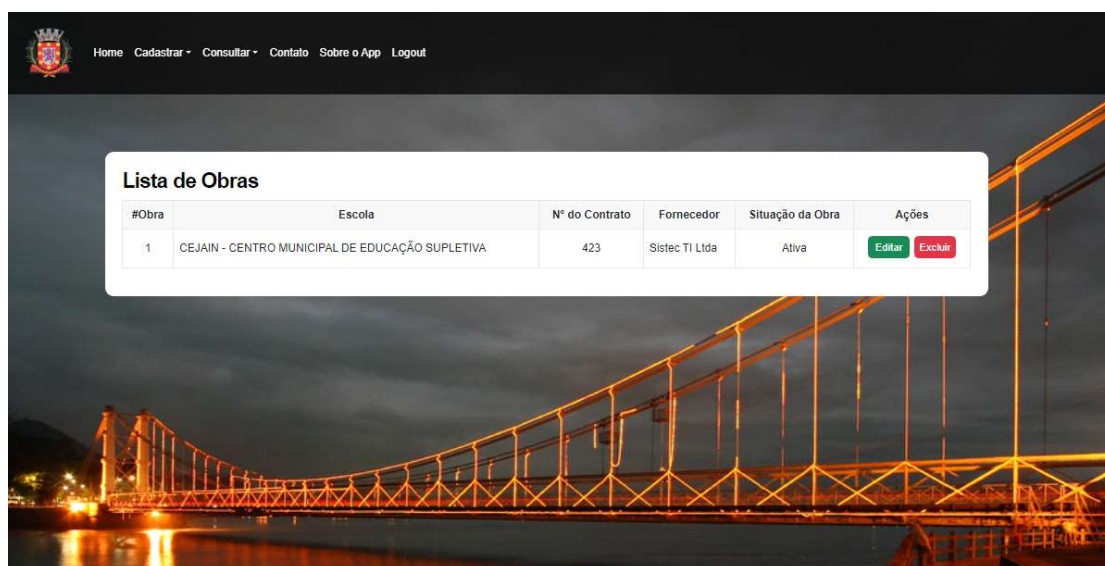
Home Cadastrar▾ Consultar▾ Contato Sobre o App Logout

Lista de Obras

| #Obra | Escola | Nº do Contrato | Fornecedor | Situação da Obra | Ações |
|---|---|---|---|---|---|
| 1 | CEJAIN - CENTRO MUNICIPAL DE EDUCAÇÃO SUPLETIVA | 423 | Sistec TI Ltda | Ativa | Editar Excluir |